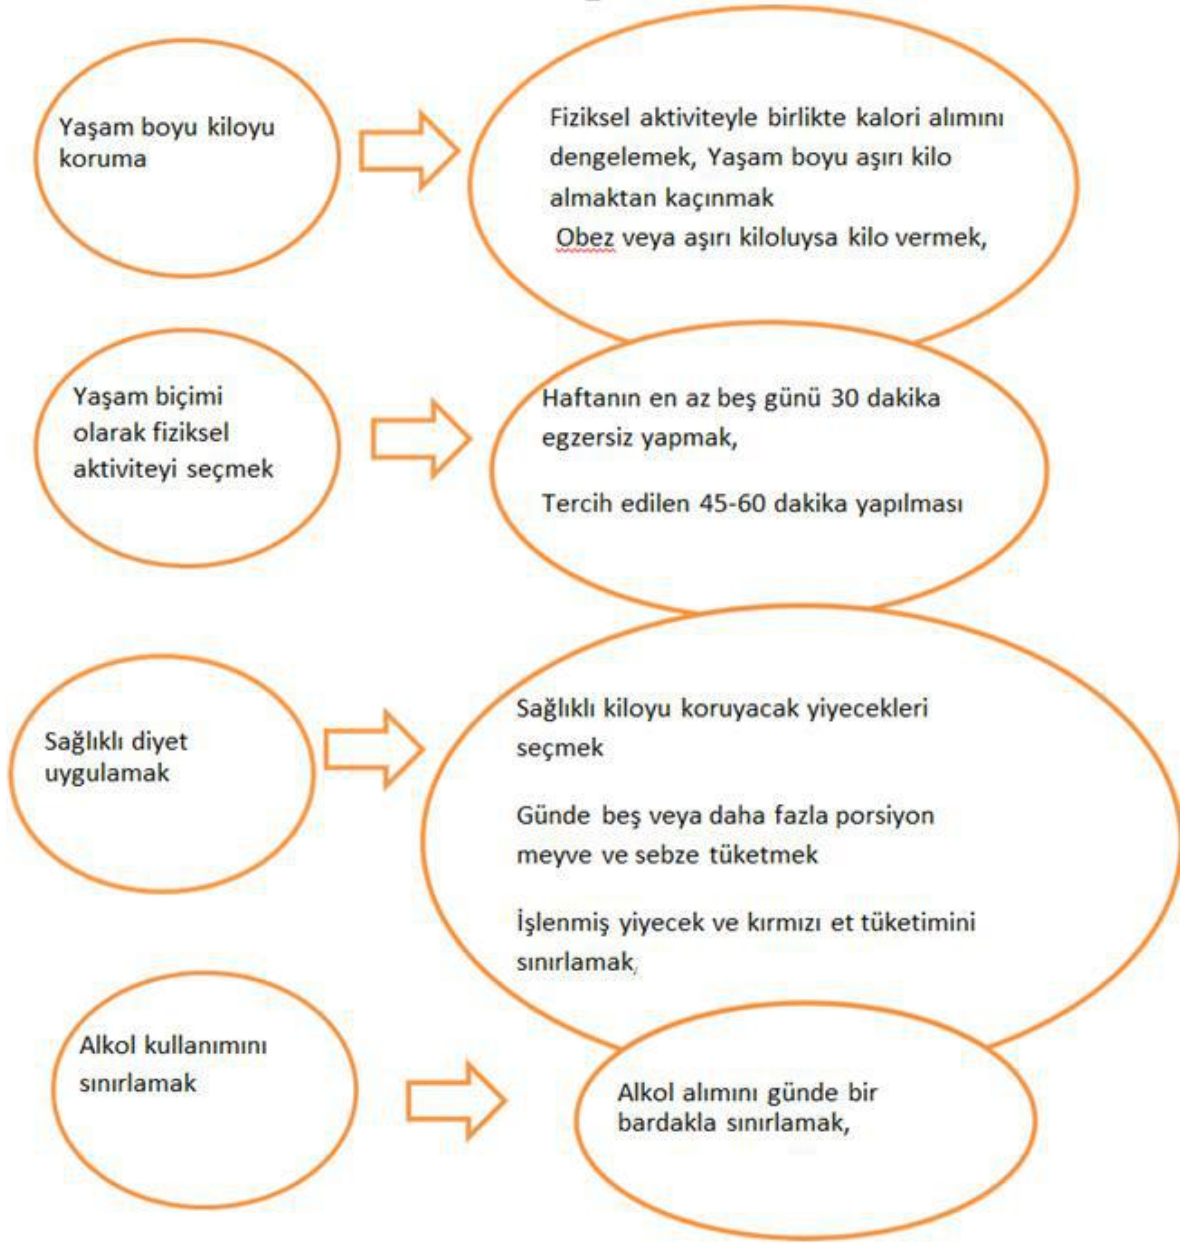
Yaşam boyu kiloyu koruma

Fiziksel aktiviteyle birlikte kalori alımını dengelemek, Yaşam boyu aşırı kilo almaktan kaçınmak
Obez veya aşırı kiloluysa kilo vermek,

Yaşam biçimi olarak fiziksel aktiviteyi seçmek

Haftanın en az beş günü 30 dakika egzersiz yapmak,

Tercih edilen 45-60 dakika yapılması

Sağlıklı diyet uygulamak

Sağlıklı kiloyu koruyacak yiyecekleri seçmek

Günde beş veya daha fazla porsiyon meyve ve sebze tüketmek

İşlenmiş yiyecek ve kırmızı et tüketimini sınırlamak,

Alkol kullanımını sınırlamak

Alkol alımını günde bir bardakla sınırlamak,